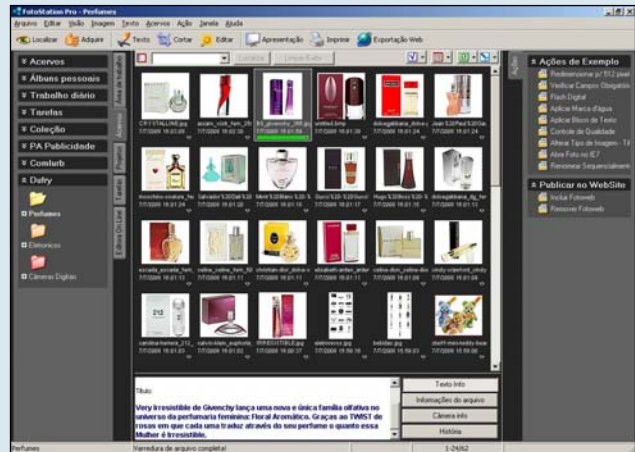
FotoStation Pro - Perfumes

Arquivo Editar Visão Imagem Texto Acervos Ação Janela Ajuda

Localizar Adquirir Texto Cortar Editar Apresentação Imprimir Exportação Web

Acervos
Álbuns pessoais
Trabalho diário
Tarefas
Coleção
PA Publicidade
Comlurb
Dufry
Perfumes
Eletronicos
Câmeras Digitais

Área de trabalho Acervos Projeto Tarefas Editar On Line

Atualizar Limpar Busca

CRYSTALLINE.jpg
azzaro_visit_fem_35
03_givenchy_360.jp
antibel.bmp
dolcegabbana_dolce.j
Jean %20Paul%20Gau
moschino-couture_fe
Salvador%20Dali%2
Mont%20Blanc%20-%
Gucci%20-%20Gucci
Hugo%20Boss%20-%
dolcegabbana_dg_fer
escada_escada_fem
celine_celine_fem_50
christian-dior_dolce-v
elizabetharden_amber
celine-dior_celine-dior
cindy-crawford_cindy
carolinaherrera_212_
calvin-klein_euphoria
IRRESISTIBLE.jpg
eletronicos.jpg
bebidas.jpg
sheriff-mini-teddy-bear

Título:
Very Irresistible de Givenchy lança uma nova e única família olfativa no universo da perfumaria feminina: Floral Aromático. Graças ao TWIST de rosas em que cada uma traduz através do seu perfume o quanto essa Mulher é Irresistible.

Texto Info
Informações do arquivo
Câmera info
História

Ações

Ações de Exemplo
Redimensionar p/ 512 pixel
Verificar Campos Obrigatório
Flash Digital
Aplicar Marca d'água
Aplicar Bloco de Texto
Controle de Qualidade
Alterar Tipo de Imagem - Tif
Abrir Foto no IE7
Renomear Sequencialment

Publicar no WebSite
Incluir Fotoweb
Remover Fotoweb

Perfumes
Varredura de arquivo completa!
1-24/62